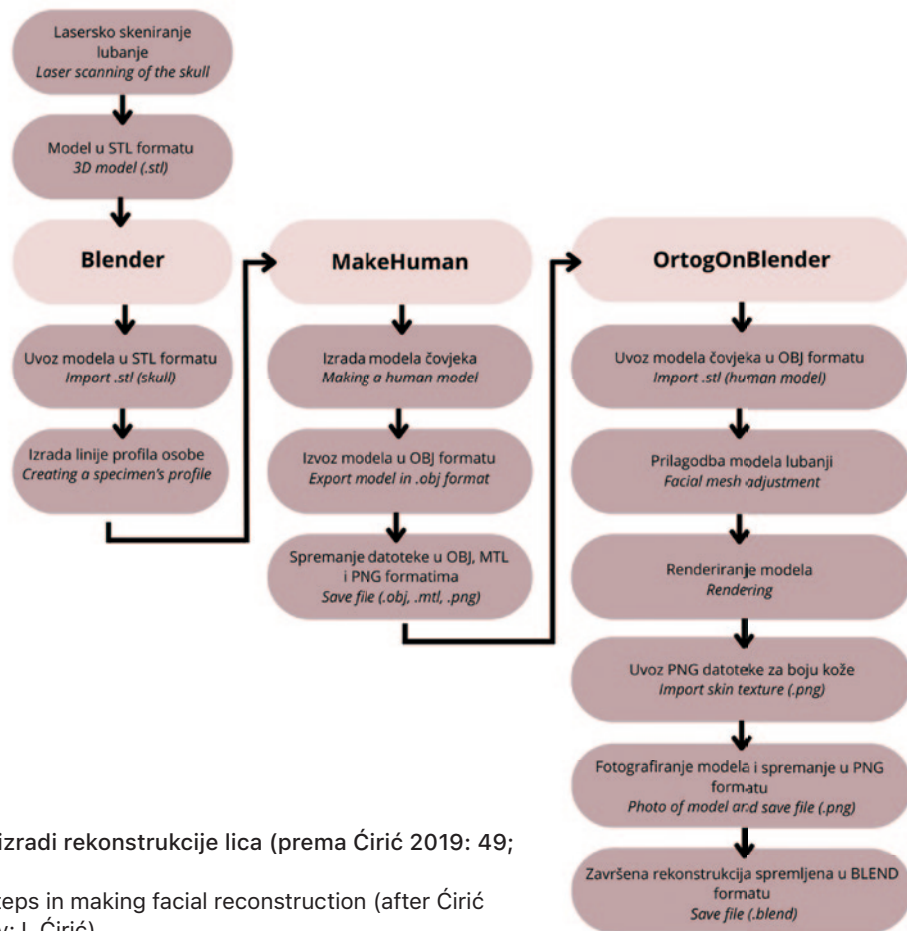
Lasersko skeniranje lubanje
Laser scanning of the skull

Model u STL formatu
3D model (.stl)

Blender

Uvoz modela u STL formatu
Import .stl (skull)

Izrada linije profila osobe
Creating a specimen's profile

MakeHuman

Izrada modela čovjeka
Making a human model

Izvoz modela u OBJ formatu
Export model in .obj format

Spremanje datoteke u OBJ, MTL i PNG formatima
Save file (.obj, .mtl, .png)

OrtogOnBlender

Uvoz modela čovjeka u OBJ formatu
Import .stl (human model)

Prilagodba modela lubanji
Facial mesh adjustment

Renderiranje modela
Rendering

Uvoz PNG datoteke za boju kože
Import skin texture (.png)

Fotografiranje modela i spremanje u PNG formatu
Photo of model and save file (.png)

Završena rekonstrukcija spremljena u BLEND formatu
Save file (.blend)

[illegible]izradi rekonstrukcije lica (prema Ćirić 2019: 49;

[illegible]teps in making facial reconstruction (after Ćirić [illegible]